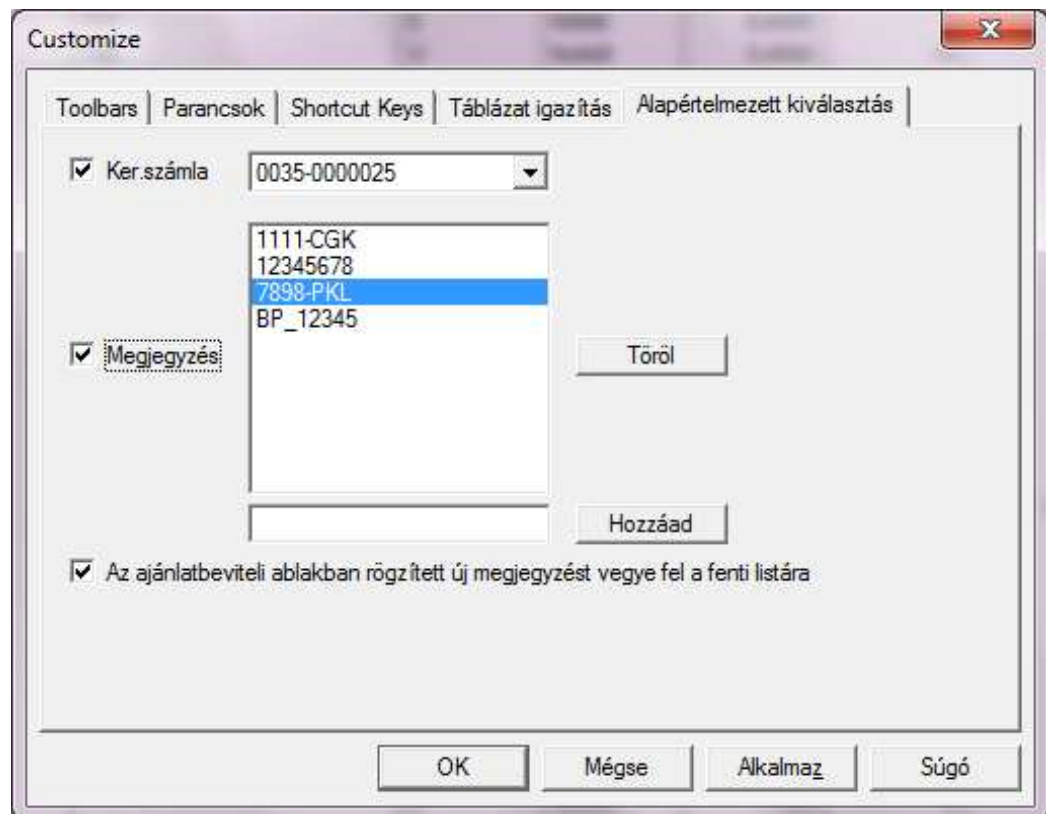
Customize

Toolbars | Parancsok | Shortcut Keys | Táblázat igazítás | Alapértelmezett kiválasztás

Ker.számla
0035-0000025

1111-CGK
12345678
7898-PKL
BP_12345

Megjegyzés

Töröl

Hozzáad

Az ajánlatbeviteli ablakban rögzített új megjegyzést vegye fel a fenti listára

OK
Mégse
Alkalmaz
Súgó